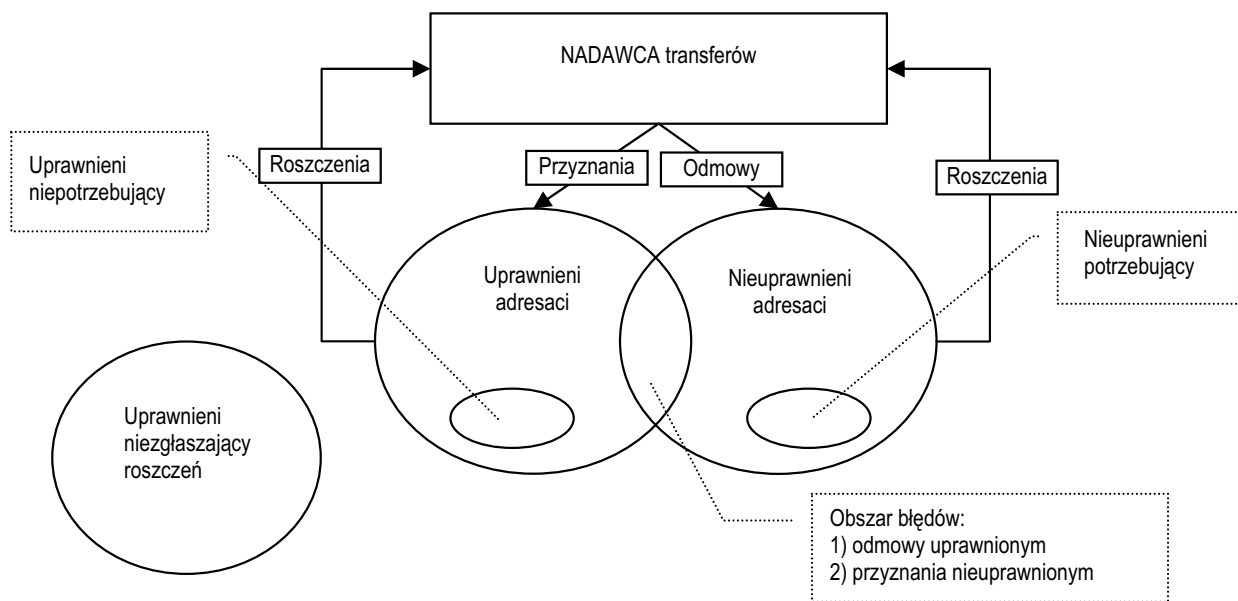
NADAWCA transferów

Uprawnieni niepotrzebujący

Roszczenia

Przyznania

Odmowy

Roszczenia

Nieuprawnieni potrzebujący

Uprawnieni adresaci

Nieuprawnieni adresaci

Uprawnieni niezgłaszający roszczeń

Obszar błędów:
1) odmowy uprawnionym
2) przyznania nieuprawnionym